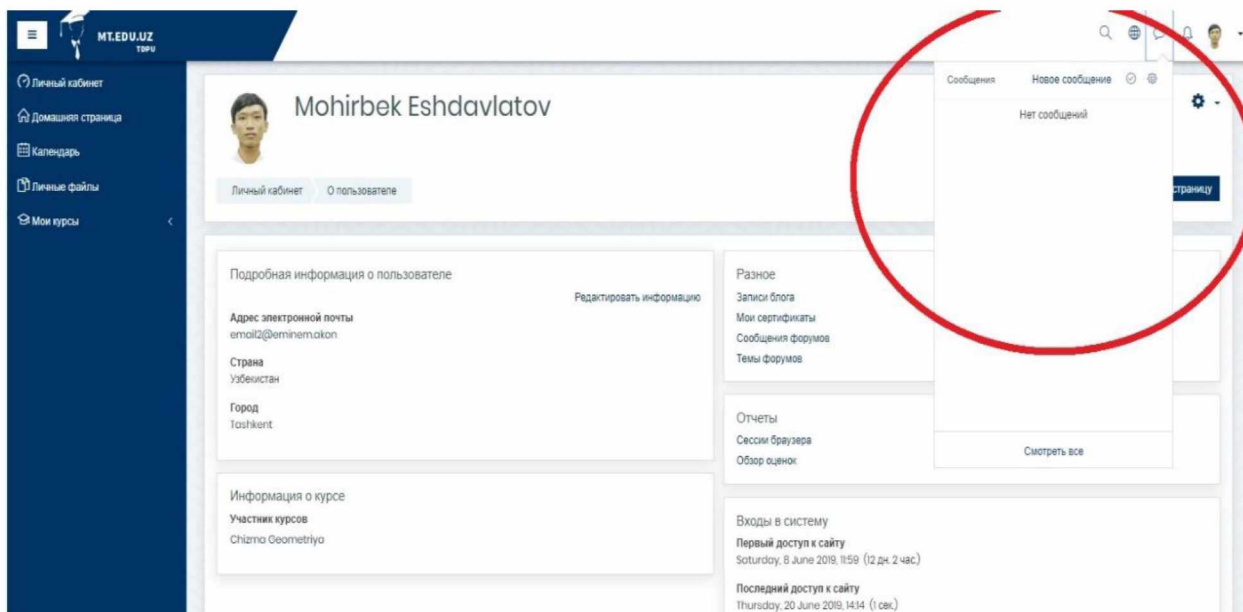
MT.EDU.UZ
TDPU

Личный кабинет
Домашняя страница
Календарь
Личные файлы
Мои курсы

Mohirbek Eshdavlatov

Личный кабинет
О пользователе

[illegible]страницу

Сообщения
Новое сообщение
Нет сообщений
Смотреть все

Подробная информация о пользователе
Редактировать информацию
Адрес электронной почты
email2@eminem.okon
Страна
Узбекистан
Город
Tashkent

Информация о курсе
Участник курсов
Chizma Geometriya

Разное
Записи блога
Мои сертификаты
Сообщения форумов
Темы форумов

Отчеты
Сессии браузера
Обзор оценок

Входы в систему
Первый доступ к сайту
Saturday, 8 June 2019, 11:59 (12 дн. 2 час.)
Последний доступ к сайту
Thursday, 20 June 2019, 14:14 (1 сек.)